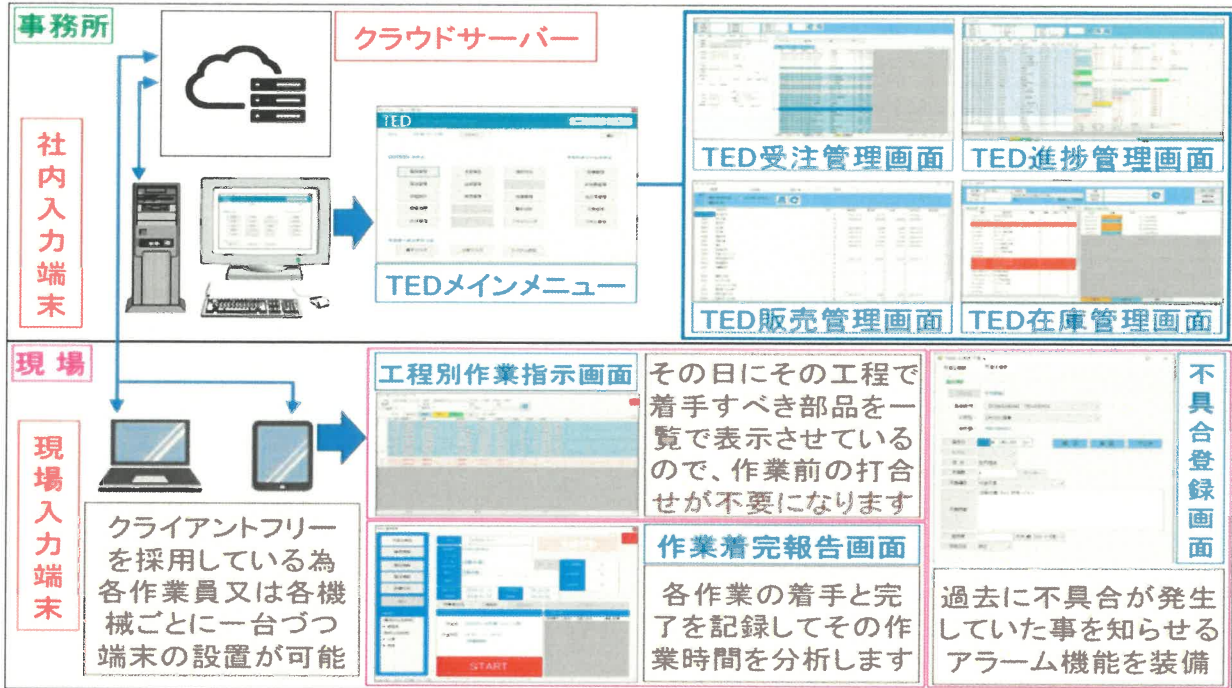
事務所

クラウドサーバー

社内入力端末

TED

TEDメインメニュー

TED受注管理画面

TED進捗管理画面

TED販売管理画面

TED在庫管理画面

現場

現場入力端末

クライアントフリーを採用している為各作業員又は各機械ごとに一台づつ端末の設置が可能

工程別作業指示画面

その日にその工程で着手すべき部品を一覧で表示させているので、作業前の打合せが不要になります

作業着完報告画面

START

各作業の着手と完了を記録してその作業時間を分析します

不具合登録画面

過去に不具合が発生していた事を知らせるアラーム機能を装備